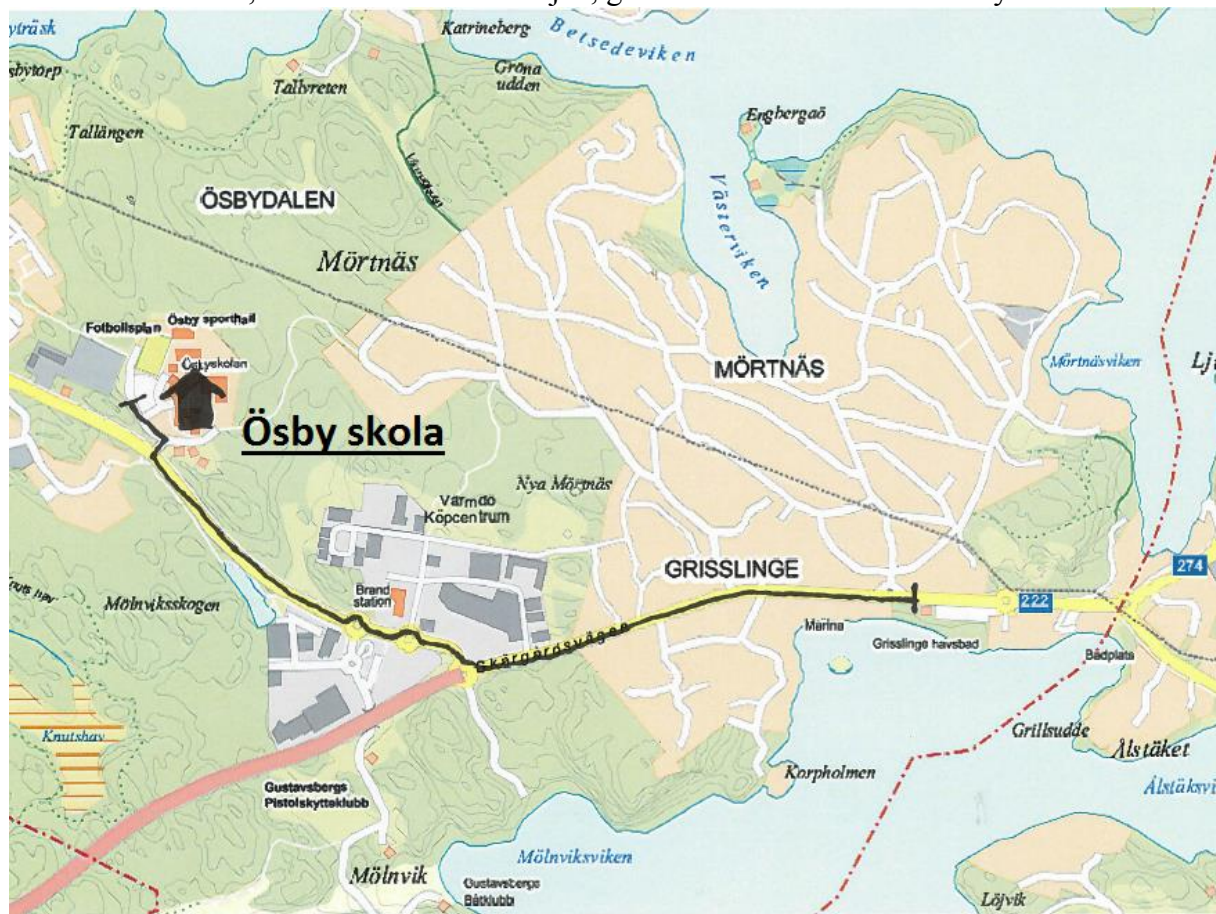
yträsk
sbytorp
Katrineberg
Betsedeviken
Gröna udden
Tallvreten
Tallängen
Engbergaö
Västerviken
ÖSBYDALEN
Mörtnäs
Fotbollsplan
Ösby sporthall
Ösbyskolan
Ösby skola
MÖRTNÄS
Mörtnäsviken
Lj
Nya Mörtnäs
Värmdö Köpcentrum
GRISSLINGE
274
222
Brand station
Mölnviksskogen
Skärgårdsvägen
Marina
Grisslinge havsbad
Badplats
Knutshav
Grillsudde
Ålstäket
Karpholmen
Ålstäksvi
Gustavsbergs Pistolskytteklubb
Mölnviksviken
Mölnvik
Gustavsbergs Båtklubb
Löjvik